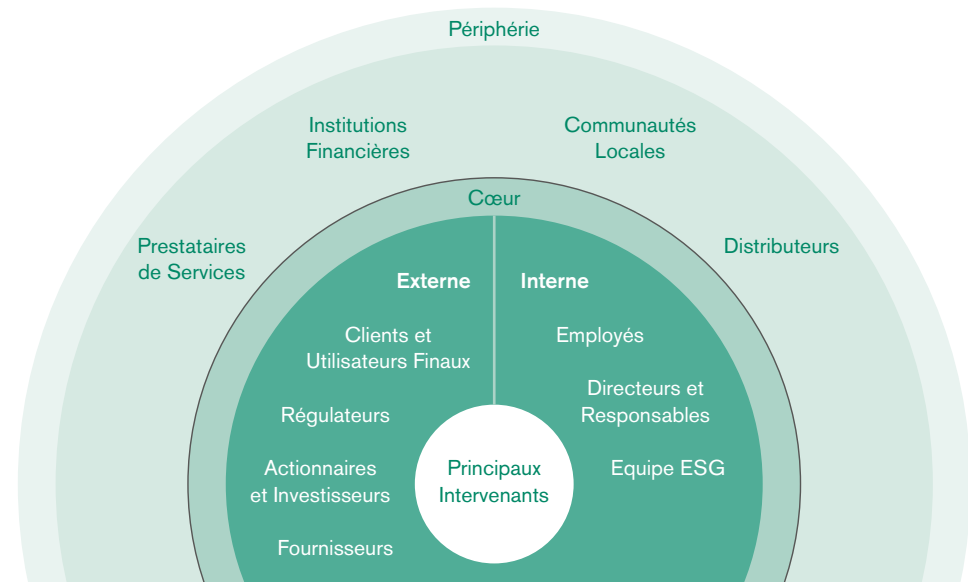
Périphérie

Institutions Financières

Communautés Locales

Prestataires de Services

Distributeurs

Cœur

Externe

Interne

Clients et Utilisateurs Finaux

Régulateurs

Actionnaires et Investisseurs

Fournisseurs

Employés

Directeurs et Responsables

Equipe ESG

Principaux Intervenants